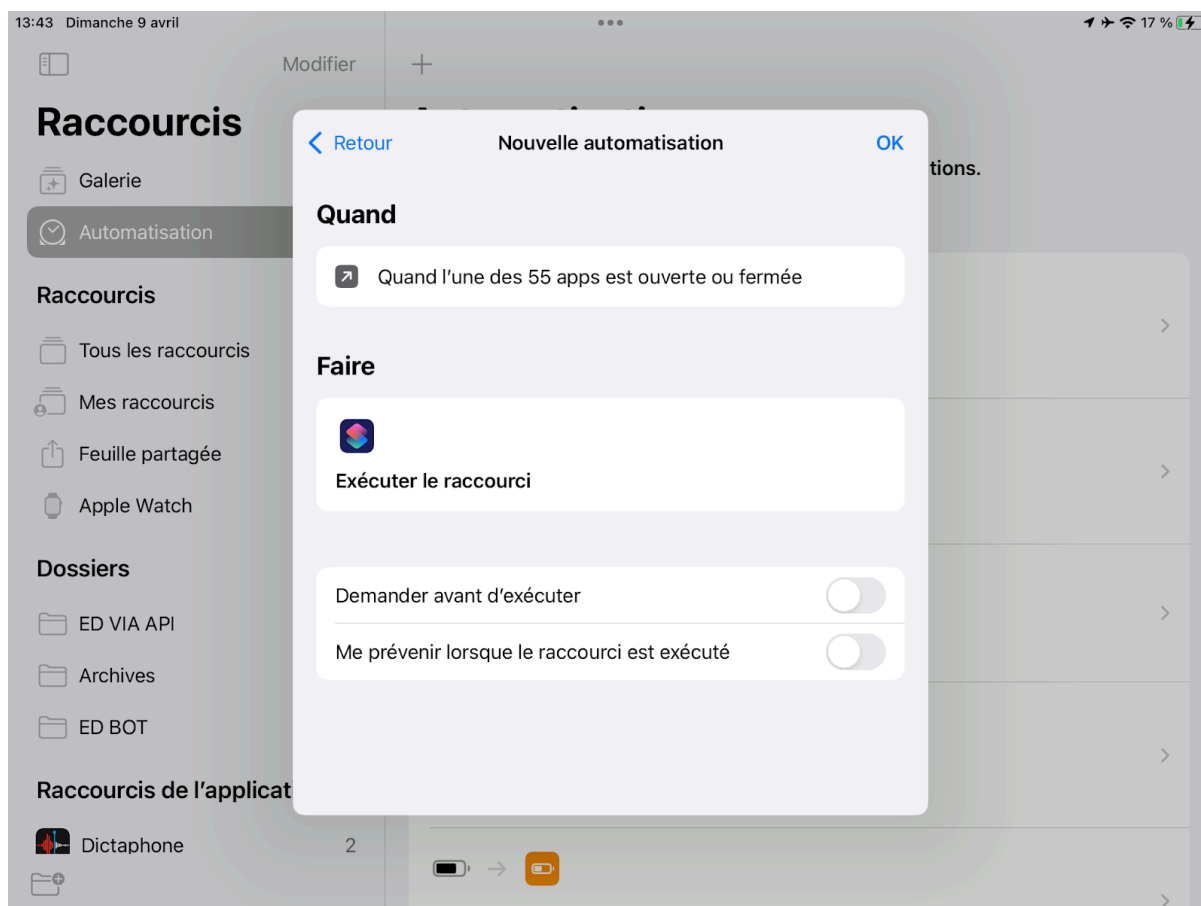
13:43 Dimanche 9 avril
17 %

Modifier

Raccourcis

Galerie

Automatisation

Raccourcis

Tous les raccourcis

Mes raccourcis

Feuille partagée

Apple Watch

Dossiers

ED VIA API

Archives

ED BOT

Raccourcis de l'applicat

Dictaphone 2

tions.

Retour Nouvelle automatisation OK

Quand

Quand l'une des 55 apps est ouverte ou fermée

Faire

Exécuter le raccourci

Demander avant d'exécuter

Me prévenir lorsque le raccourci est exécuté